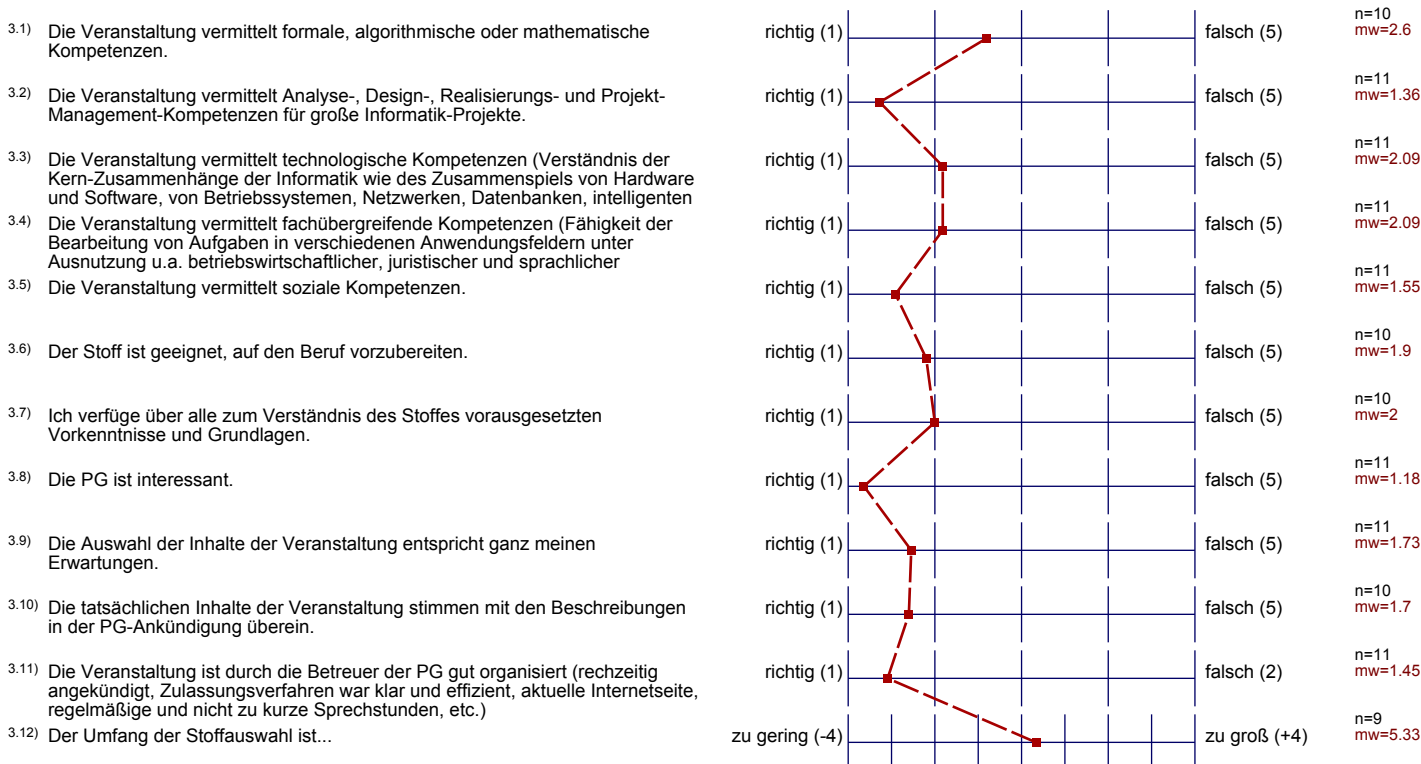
3.1) Die Veranstaltung vermittelt formale, algorithmische oder mathematische Kompetenzen. richtig (1) falsch (5) n=10 mw=2.6

3.2) Die Veranstaltung vermittelt Analyse-, Design-, Realisierungs- und Projekt-Management-Kompetenzen für große Informatik-Projekte. richtig (1) falsch (5) n=11 mw=1.36

3.3) Die Veranstaltung vermittelt technologische Kompetenzen (Verständnis der Kern-Zusammenhänge der Informatik wie des Zusammenspiels von Hardware und Software, von Betriebssystemen, Netzwerken, Datenbanken, intelligenten richtig (1) falsch (5) n=11 mw=2.09

3.4) Die Veranstaltung vermittelt fachübergreifende Kompetenzen (Fähigkeit der Bearbeitung von Aufgaben in verschiedenen Anwendungsfeldern unter Ausnutzung u.a. betriebswirtschaftlicher, juristischer und sprachlicher richtig (1) falsch (5) n=11 mw=2.09

3.5) Die Veranstaltung vermittelt soziale Kompetenzen. richtig (1) falsch (5) n=11 mw=1.55

3.6) Der Stoff ist geeignet, auf den Beruf vorzubereiten. richtig (1) falsch (5) n=10 mw=1.9

3.7) Ich verfüge über alle zum Verständnis des Stoffes vorausgesetzten Vorkenntnisse und Grundlagen. richtig (1) falsch (5) n=10 mw=2

3.8) Die PG ist interessant. richtig (1) falsch (5) n=11 mw=1.18

3.9) Die Auswahl der Inhalte der Veranstaltung entspricht ganz meinen Erwartungen. richtig (1) falsch (5) n=11 mw=1.73

3.10) Die tatsächlichen Inhalte der Veranstaltung stimmen mit den Beschreibungen in der PG-Ankündigung überein. richtig (1) falsch (5) n=10 mw=1.7

3.11) Die Veranstaltung ist durch die Betreuer der PG gut organisiert (rechzeitig angekündigt, Zulassungsverfahren war klar und effizient, aktuelle Internetseite, regelmäßige und nicht zu kurze Sprechstunden, etc.) richtig (1) falsch (2) n=11 mw=1.45

3.12) Der Umfang der Stoffauswahl ist... zu gering (-4) zu groß (+4) n=9 mw=5.33